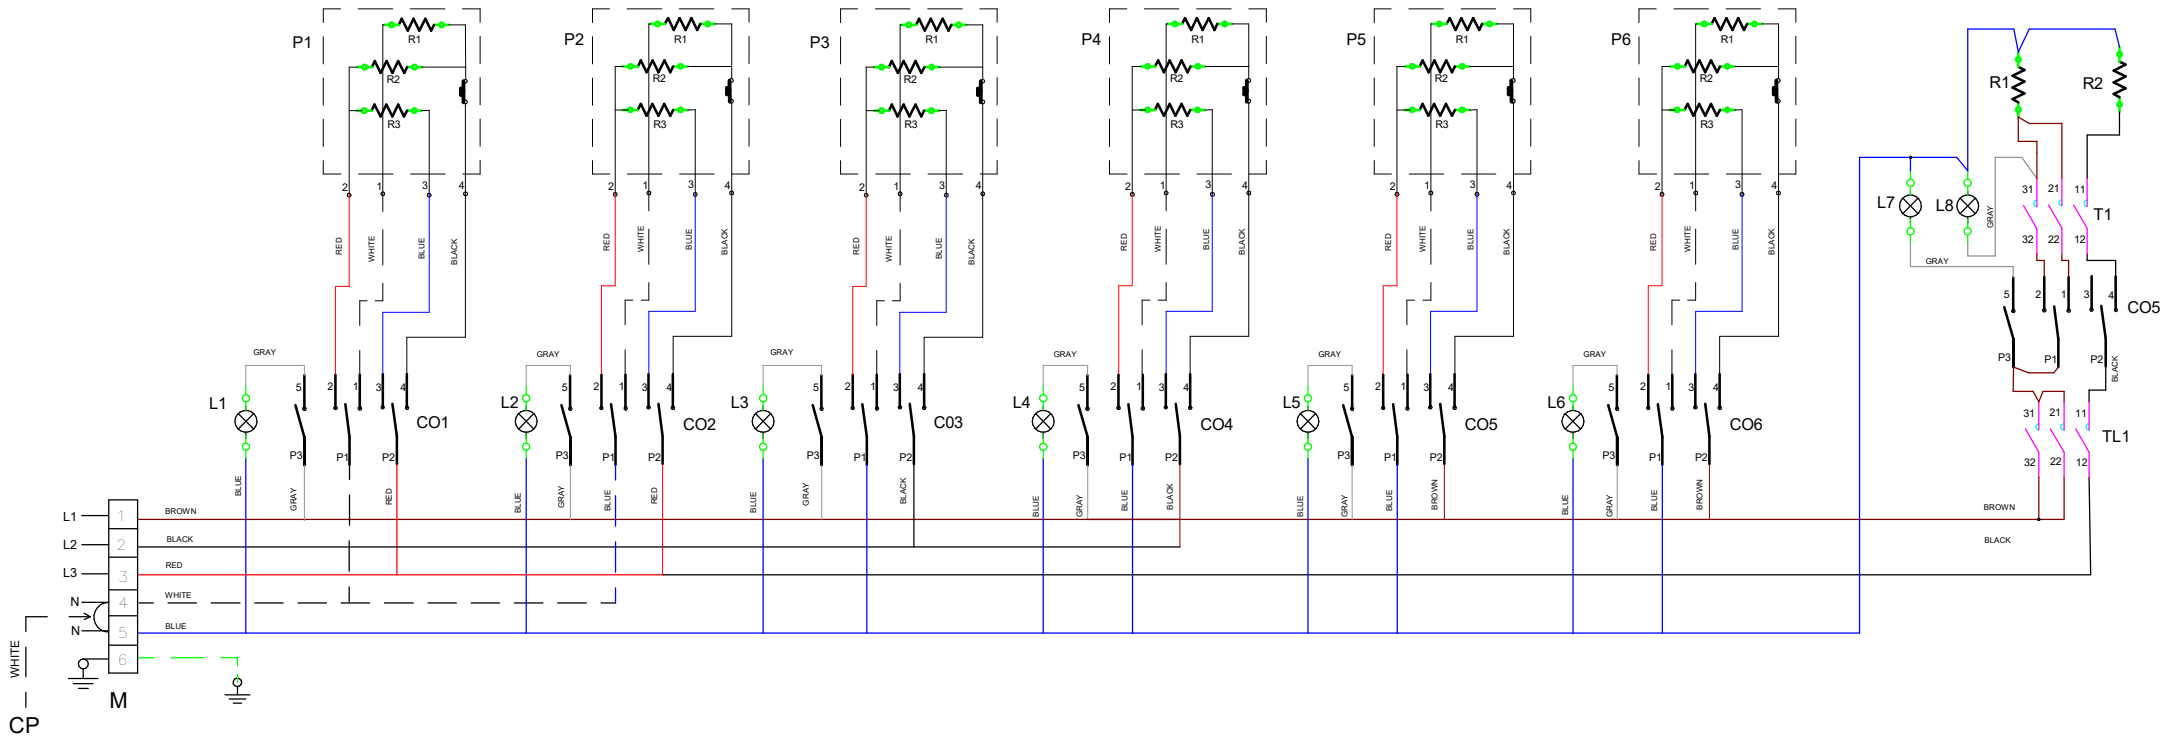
P1
R1
R2
R3
2 1 3 4
RED WHITE BLUE BLACK
GRAY
L1
5 2 1 3 4
CO1
P3 P1 P2
BLUE GRAY RED

P2
R1
R2
R3
2 1 3 4
RED WHITE BLUE BLACK
GRAY
L2
5 2 1 3 4
CO2
P3 P1 P2
BLUE GRAY BLUE RED

P3
R1
R2
R3
2 1 3 4
RED WHITE BLUE BLACK
GRAY
L3
5 2 1 3 4
C03
P3 P1 P2
BLUE GRAY BLACK

P4
R1
R2
R3
2 1 3 4
RED WHITE BLUE BLACK
GRAY
L4
5 2 1 3 4
CO4
P3 P1 P2
BLUE GRAY BLUE BLACK

P5
R1
R2
R3
2 1 3 4
RED WHITE BLUE BLACK
GRAY
L5
5 2 1 3 4
CO5
P3 P1 P2
BLUE GRAY BLUE BROWN

P6
R1
R2
R3
2 1 3 4
RED WHITE BLUE BLACK
GRAY
L6
5 2 1 3 4
CO6
P3 P1 P2
BLUE GRAY BLUE BROWN

R1
R2
L7
L8
GRAY
31 21 11
T1
32 22 12
GRAY
5 2 1 3 4
CO5
P3 P1 P2
BLACK
31 21 11
TL1
32 22 12
BROWN
BLACK

L1 1 BROWN
L2 2 BLACK
L3 3 RED
N 4 WHITE
N 5 BLUE
6
WHITE
M
CP